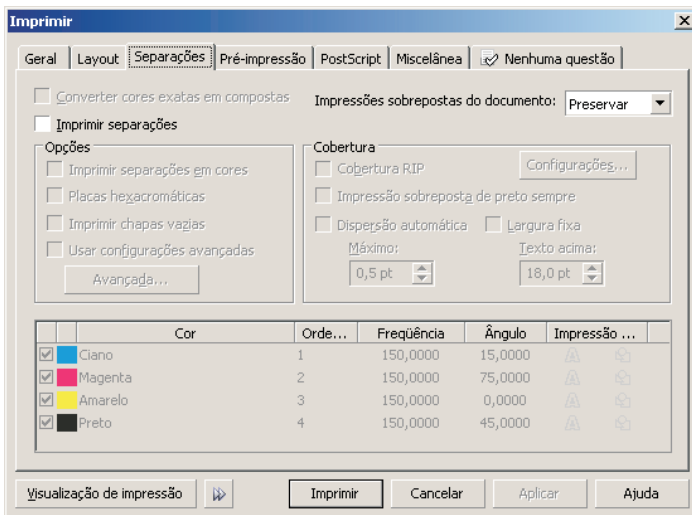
Imprimir

Geral | Layout | Separações | Pré-impressão | PostScript | Miscelânea | Nenhuma questão

Converter cores exatas em compostas

Impressões sobrepostas do documento: Preservar

Imprimir separações

Opções

Imprimir separações em cores

Placas hexacromáticas

Imprimir chapas vazias

Usar configurações avançadas

Avançada...

Cobertura

Cobertura RIP

Configurações...

Impressão sobreposta de preto sempre

Dispersão automática

Largura fixa

Máximo:

0,5 pt

Texto acima:

18,0 pt

| | | Cor | Orde... | Freqüência | Ângulo | Impressão ... |
|---|---|---|---|---|---|---|
| ☑ | | Ciano | 1 | 150,0000 | 15,0000 | |
| ☑ | | Magenta | 2 | 150,0000 | 75,0000 | |
| ☑ | | Amarelo | 3 | 150,0000 | 0,0000 | |
| ☑ | | Preto | 4 | 150,0000 | 45,0000 | |

Visualização de impressão

Imprimir

Cancelar

Aplicar

Ajuda